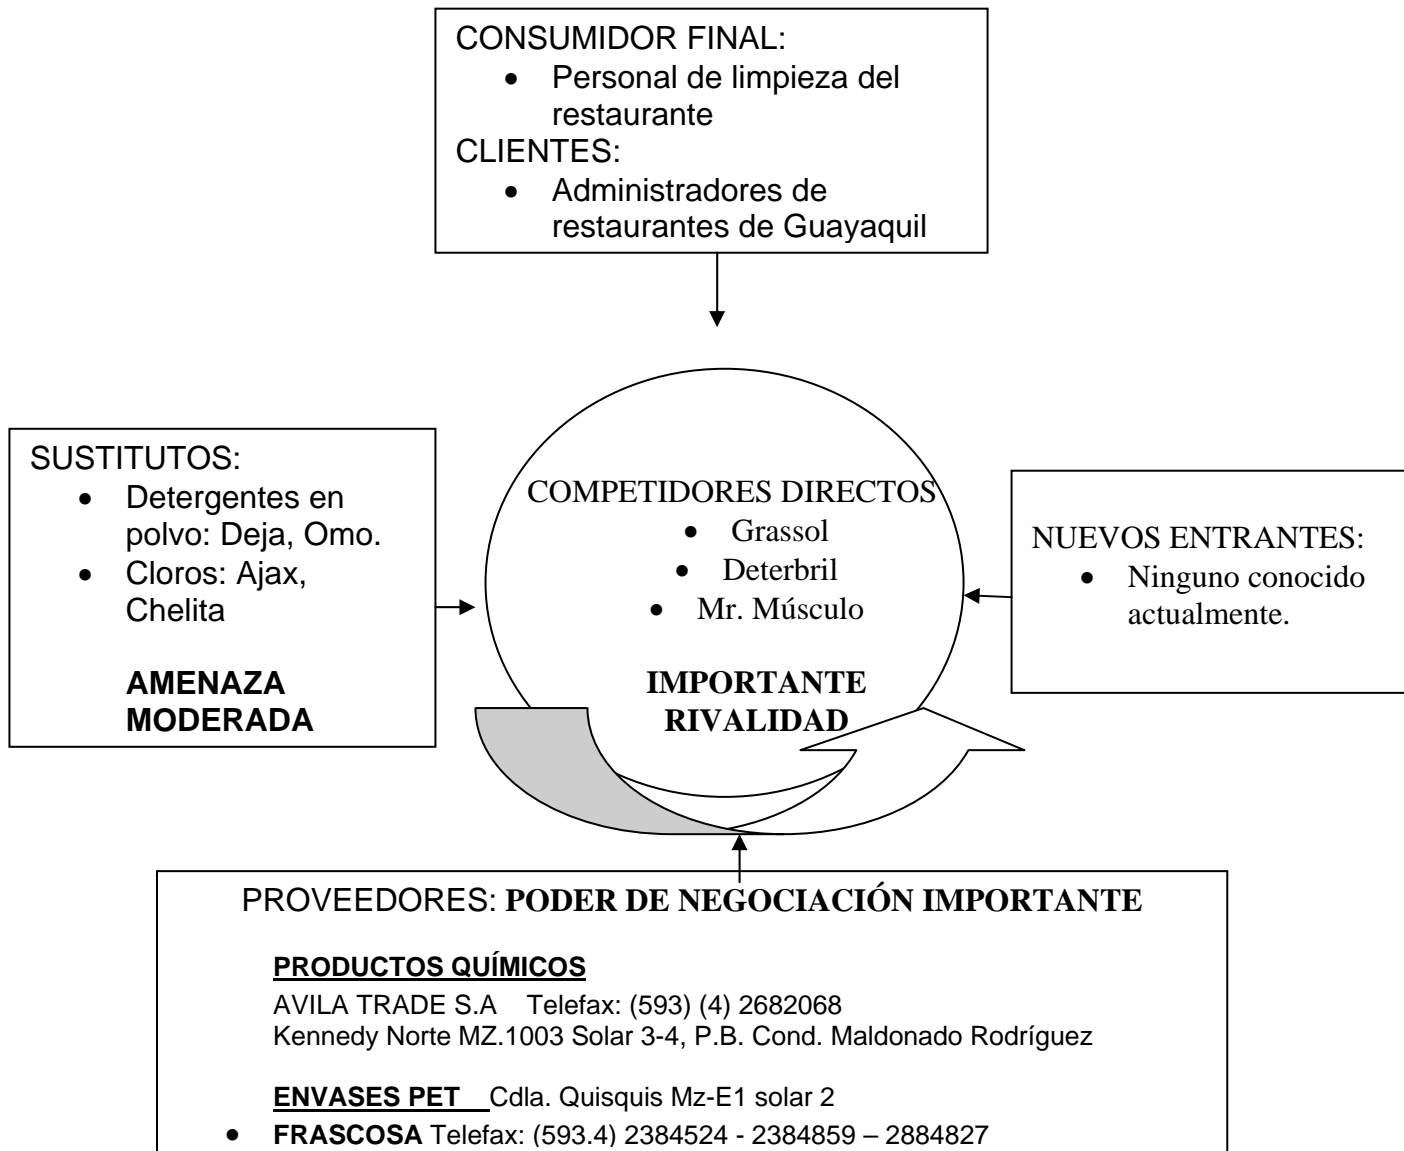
CONSUMIDOR FINAL:
- Personal de limpieza del restaurante

CLIENTES:
- Administradores de restaurantes de Guayaquil

SUSTITUTOS:
- Detergentes en polvo: Deja, Omo.
- Cloros: Ajax, Chelita

**AMENAZA MODERADA**

COMPETIDORES DIRECTOS
- Grassol
- Deterbril
- Mr. Músculo

**IMPORTANTE RIVALIDAD**

NUEVOS ENTRANTES:
- Ninguno conocido actualmente.

PROVEEDORES: **PODER DE NEGOCIACIÓN IMPORTANTE**

**PRODUCTOS QUÍMICOS**
AVILA TRADE S.A Telefax: (593) (4) 2682068
Kennedy Norte MZ.1003 Solar 3-4, P.B. Cond. Maldonado Rodríguez

**ENVASES PET** Cdla. Quisquis Mz-E1 solar 2
- **FRASCOSA** Telefax: (593.4) 2384524 - 2384859 – 2884827